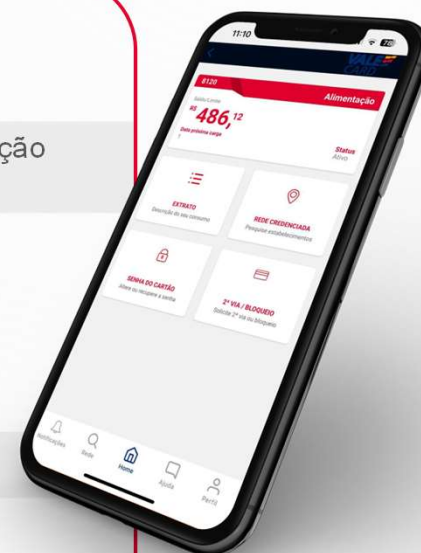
ção

11:10

VALE CARD

8120

Alimentação

Saldo Cartão

R$ 486,12

Data próxima carga

Status
Ativo

EXTRATO
Descrição do seu consumo

REDE CREDENCIADA
Pesquise estabelecimentos

SENHA DO CARTÃO
Altere ou recupere a senha

2ª VIA / BLOQUEIO
Solicite 2ª via ou bloqueio

Notificações

Busca

Home

Ajuda

Perfil